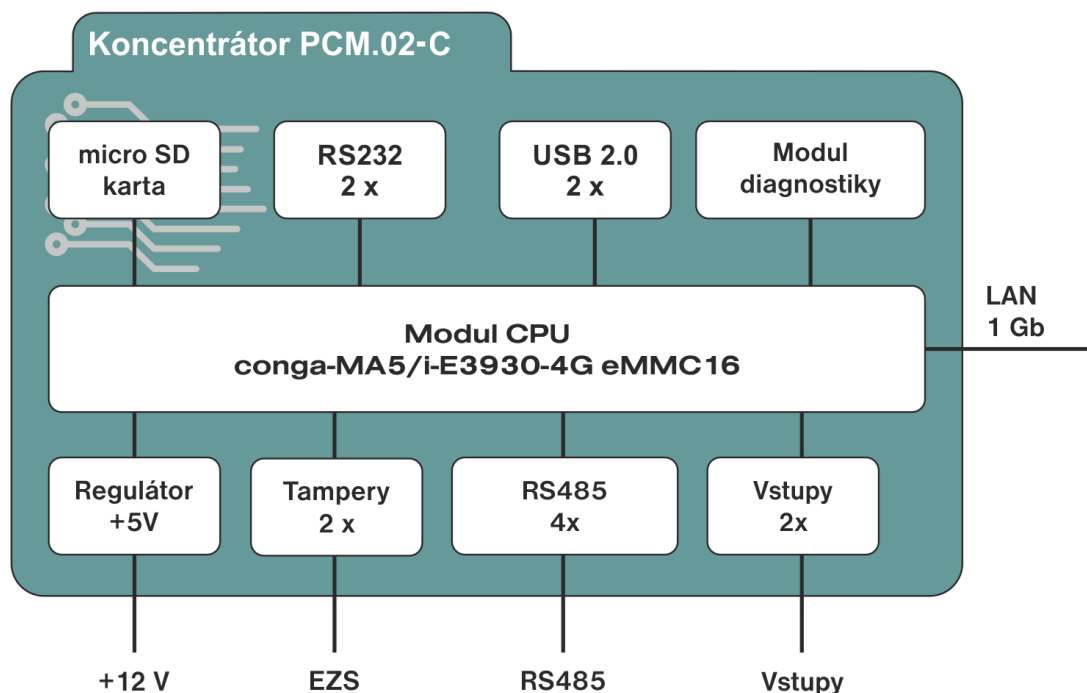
Koncentrátor PCM.02-C

micro SD karta

RS232 2 x

USB 2.0 2 x

Modul diagnostiky

LAN 1 Gb

Modul CPU
conga-MA5/i-E3930-4G eMMC16

Regulátor +5V

Tampery 2 x

RS485 4x

Vstupy 2x

+12 V

EZS

RS485

Vstupy